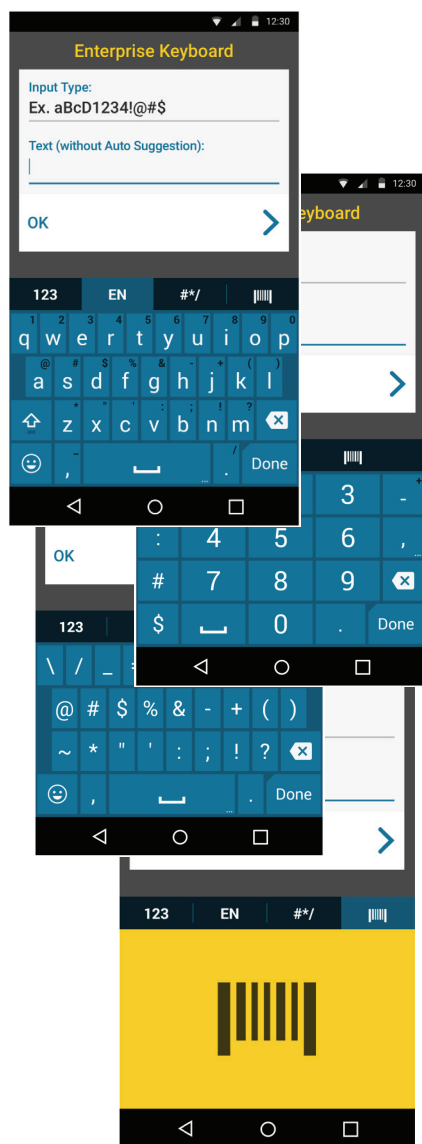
12:30

Enterprise Keyboard

Input Type:
Ex. aBcD1234!@#$

Text (without Auto Suggestion):

OK

123 EN #*/

1 2 3 4 5 6 7 8 9 0
q w e r t y u i o p
@ # $ % & - + ( )
a s d f g h j k l
* " ' : ; ! ?
z x c v b n m
, .
Done

12:30
eyboard

3 -
: 4 5 6 ,
# 7 8 9
$ 0 . Done

OK

123
\ / _
@ # $ % & - + ( )
~ * " ' : ; ! ?
, .
Done

123 EN #*/